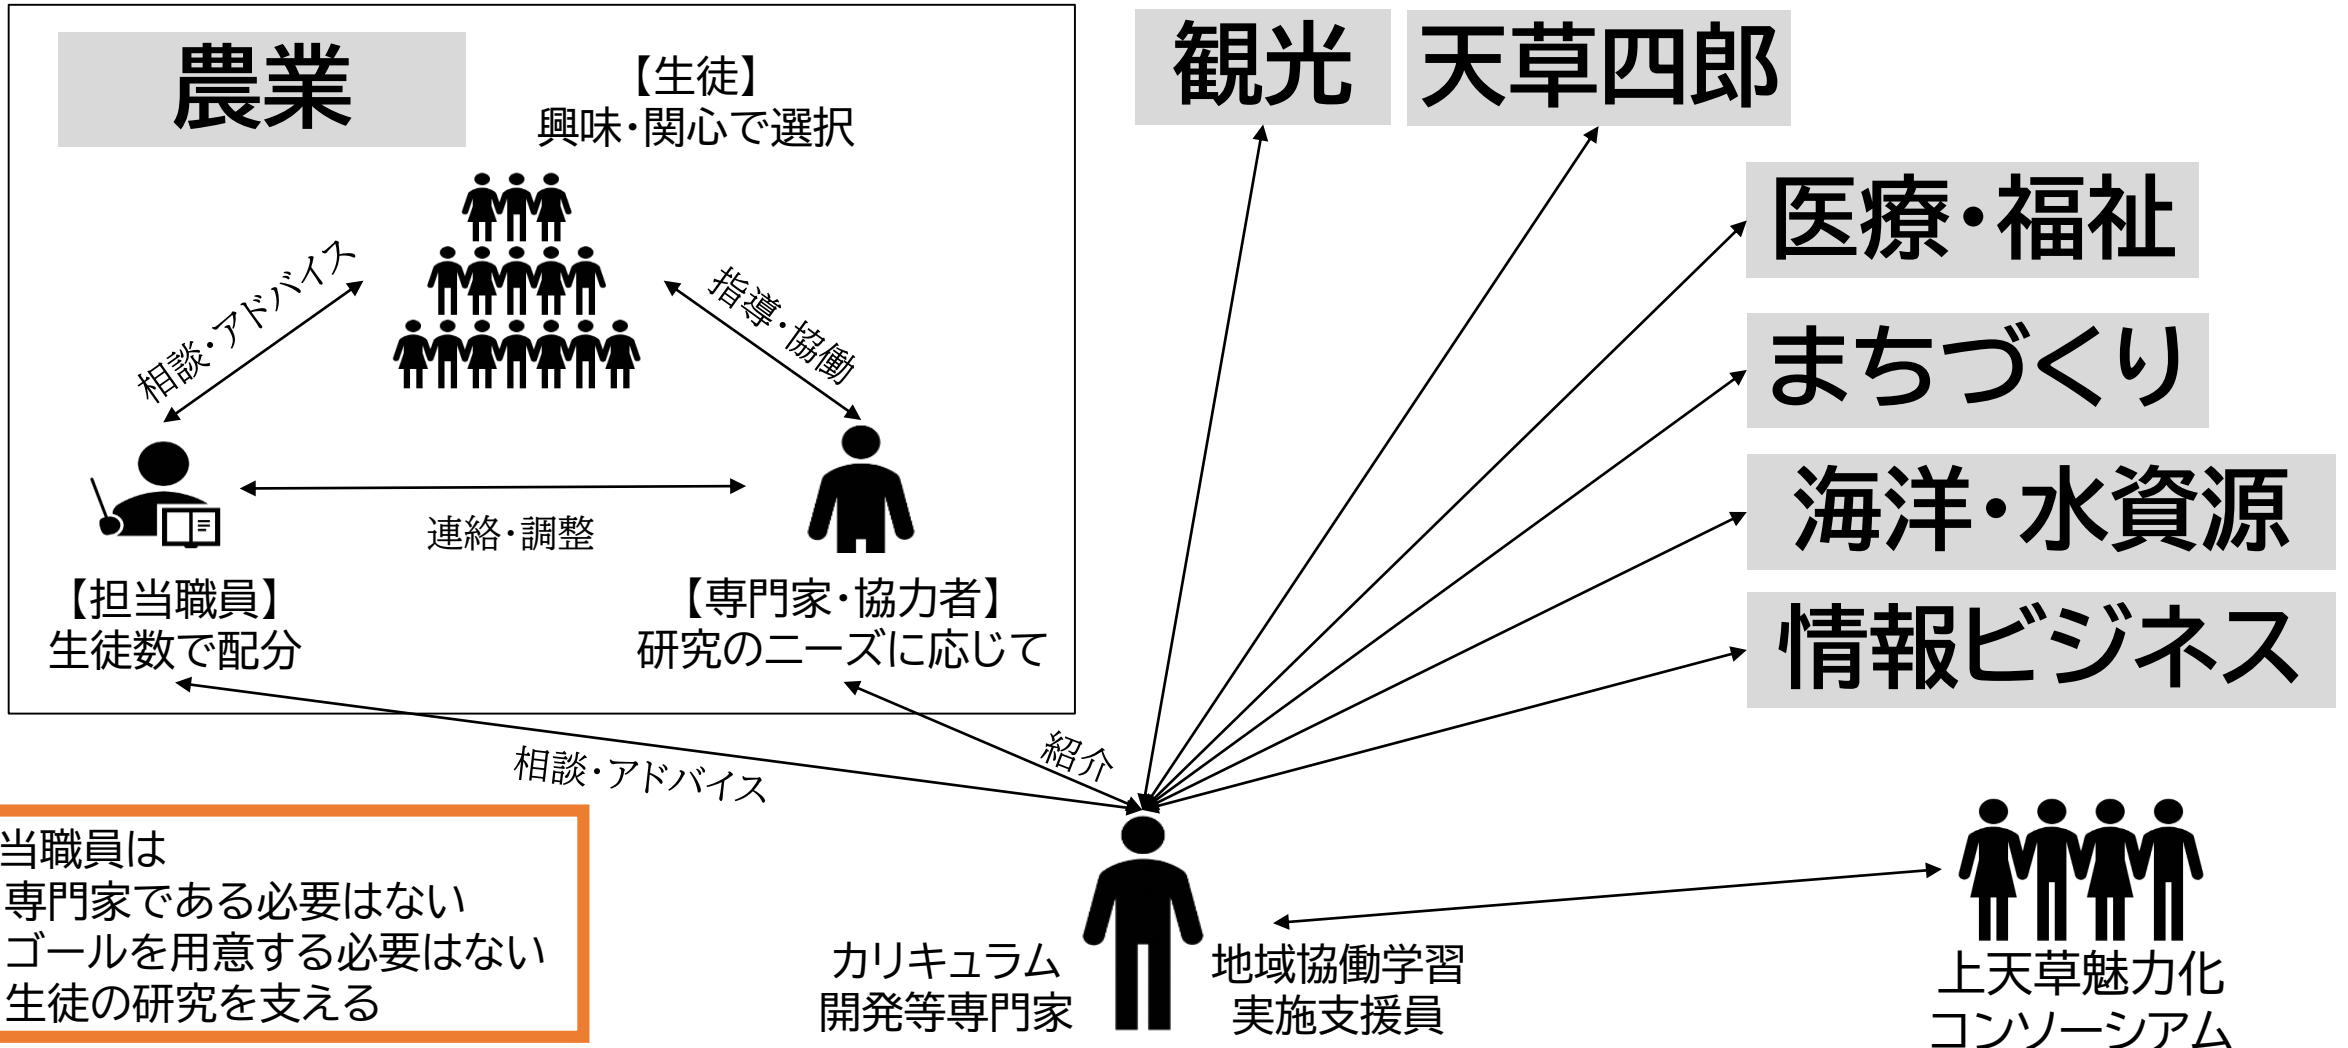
農業

【生徒】
興味・関心で選択

相談・アドバイス

指導・協働

連絡・調整

【担当職員】
生徒数で配分

【専門家・協力者】
研究のニーズに応じて

観光

天草四郎

医療・福祉

まちづくり

海洋・水資源

情報ビジネス

相談・アドバイス

紹介

当職員は
専門家である必要はない
ゴールを用意する必要はない
生徒の研究を支える

カリキュラム
開発等専門家

地域協働学習
実施支援員

上天草魅力化
コンソーシアム